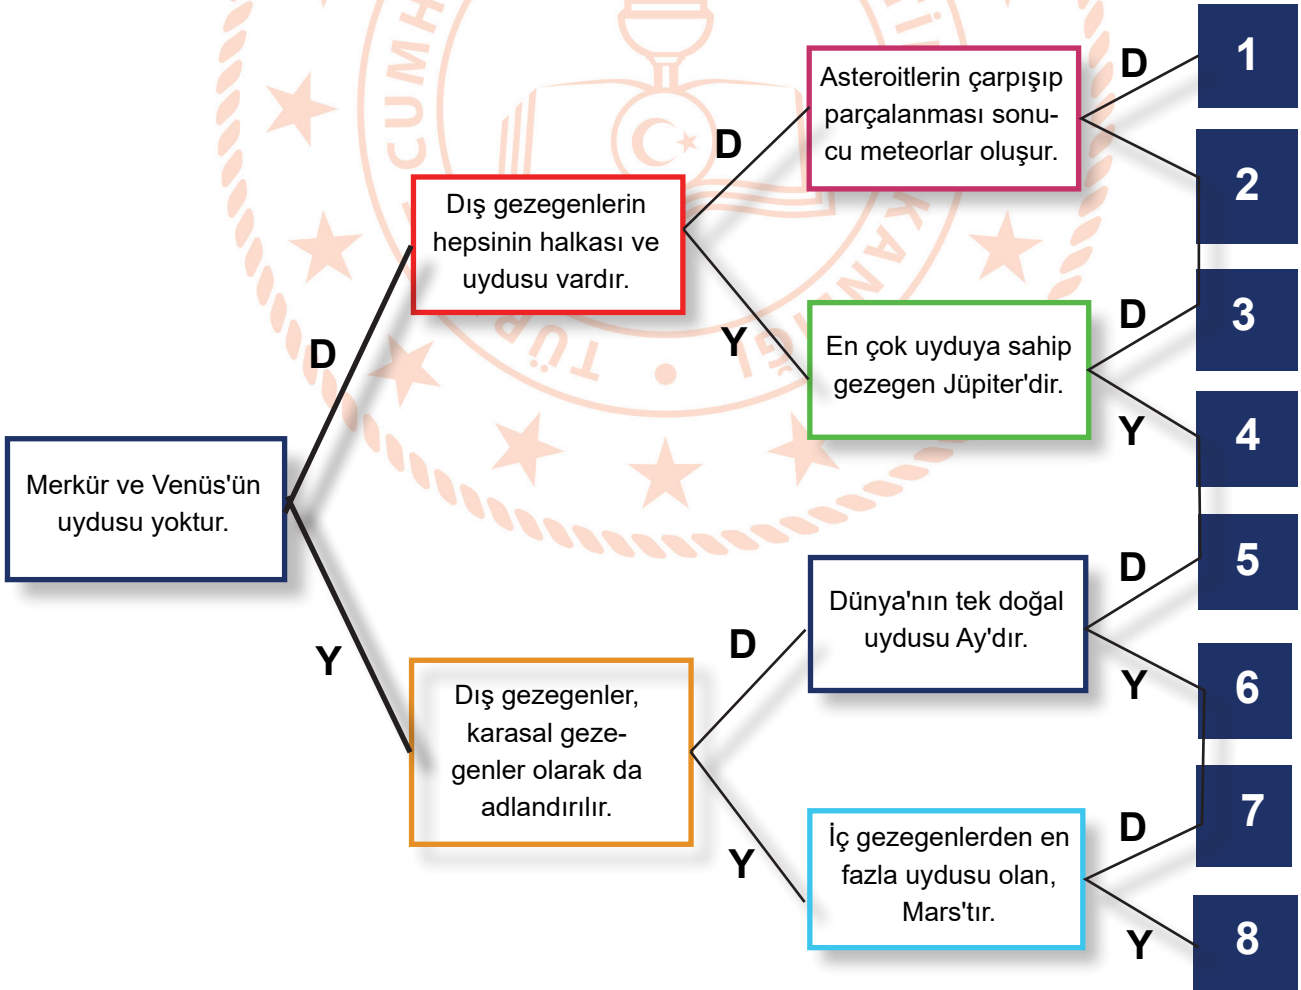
Merkür ve Venüs'ün uydusu yoktur.

D

Dış gezegenlerin hepsinin halkası ve uydusu vardır.

D

Asteroitlerin çarpışıp parçalanması sonucu meteorlar oluşur.

D

1

2

Y

En çok uyduya sahip gezegen Jüpiter'dir.

D

3

Y

4

Y

Dış gezegenler, karasal gezegenler olarak da adlandırılır.

D

Dünya'nın tek doğal uydusu Ay'dır.

D

5

Y

6

Y

İç gezegenlerden en fazla uydusu olan, Mars'tır.

D

7

Y

8